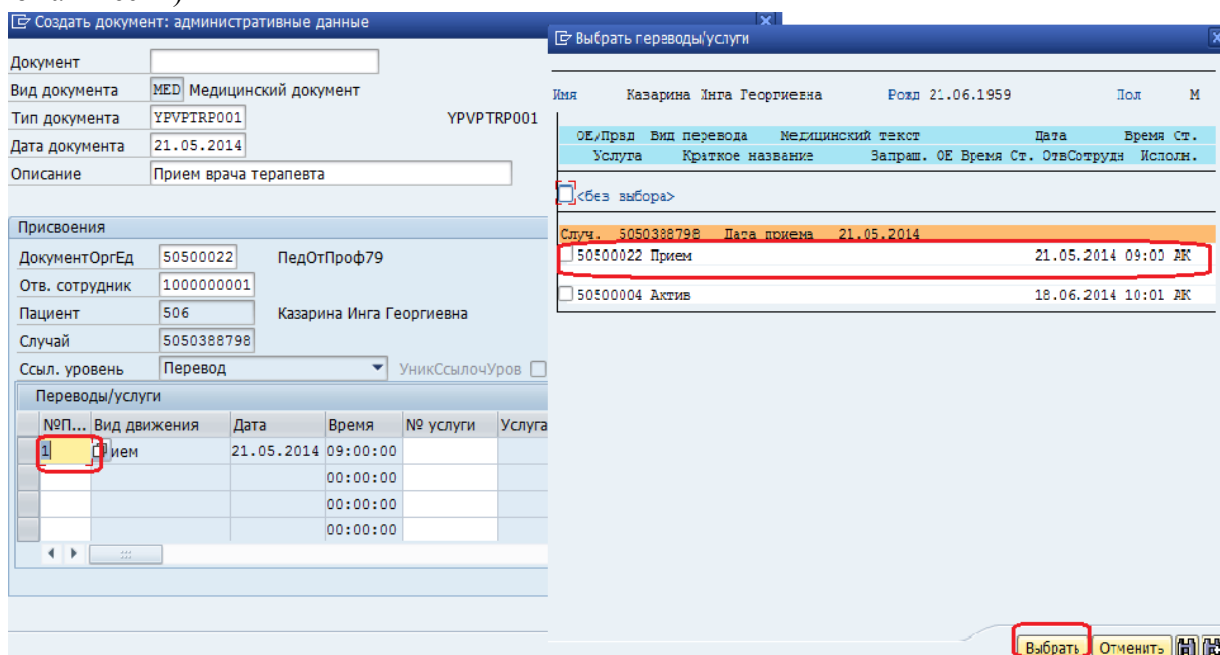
Создать документ: административные данные

Документ
Вид документа MED Медицинский документ
Тип документа YPVPTRP001 YPVPTRP001
Дата документа 21.05.2014
Описание Прием врача терапевта

Присвоения
ДокументОргЕд 50500022 ПедОтПроф79
Отв. сотрудник 1000000001
Пациент 506 Казарина Инга Георгиевна
Случай 5050388798
Ссыл. уровень Перевод УникСсылочУров

Переводы/услуги

| №П... | Вид движения | Дата | Время | № услуги | Услуга |
|---|---|---|---|---|---|
| 1 | Прием | 21.05.2014 | 09:00:00 | | |
| | | | 00:00:00 | | |
| | | | 00:00:00 | | |
| | | | 00:00:00 | | |

Выбрать переводы/услуги

Имя Казарина Инга Георгиевна Рожд 21.06.1959 Пол М

ОЕ/Првд Вид перевода Медицинский текст Дата Время Ст.
Услуга Краткое название Запраш. ОЕ Время Ст. ОтвСотрудн Исполн.

<без выбора>

Случ. 5050388798 Дата приема 21.05.2014
50500022 Прием 21.05.2014 09:00 AK
50500004 Актив 18.06.2014 10:01 AK

Выбрать Отменить